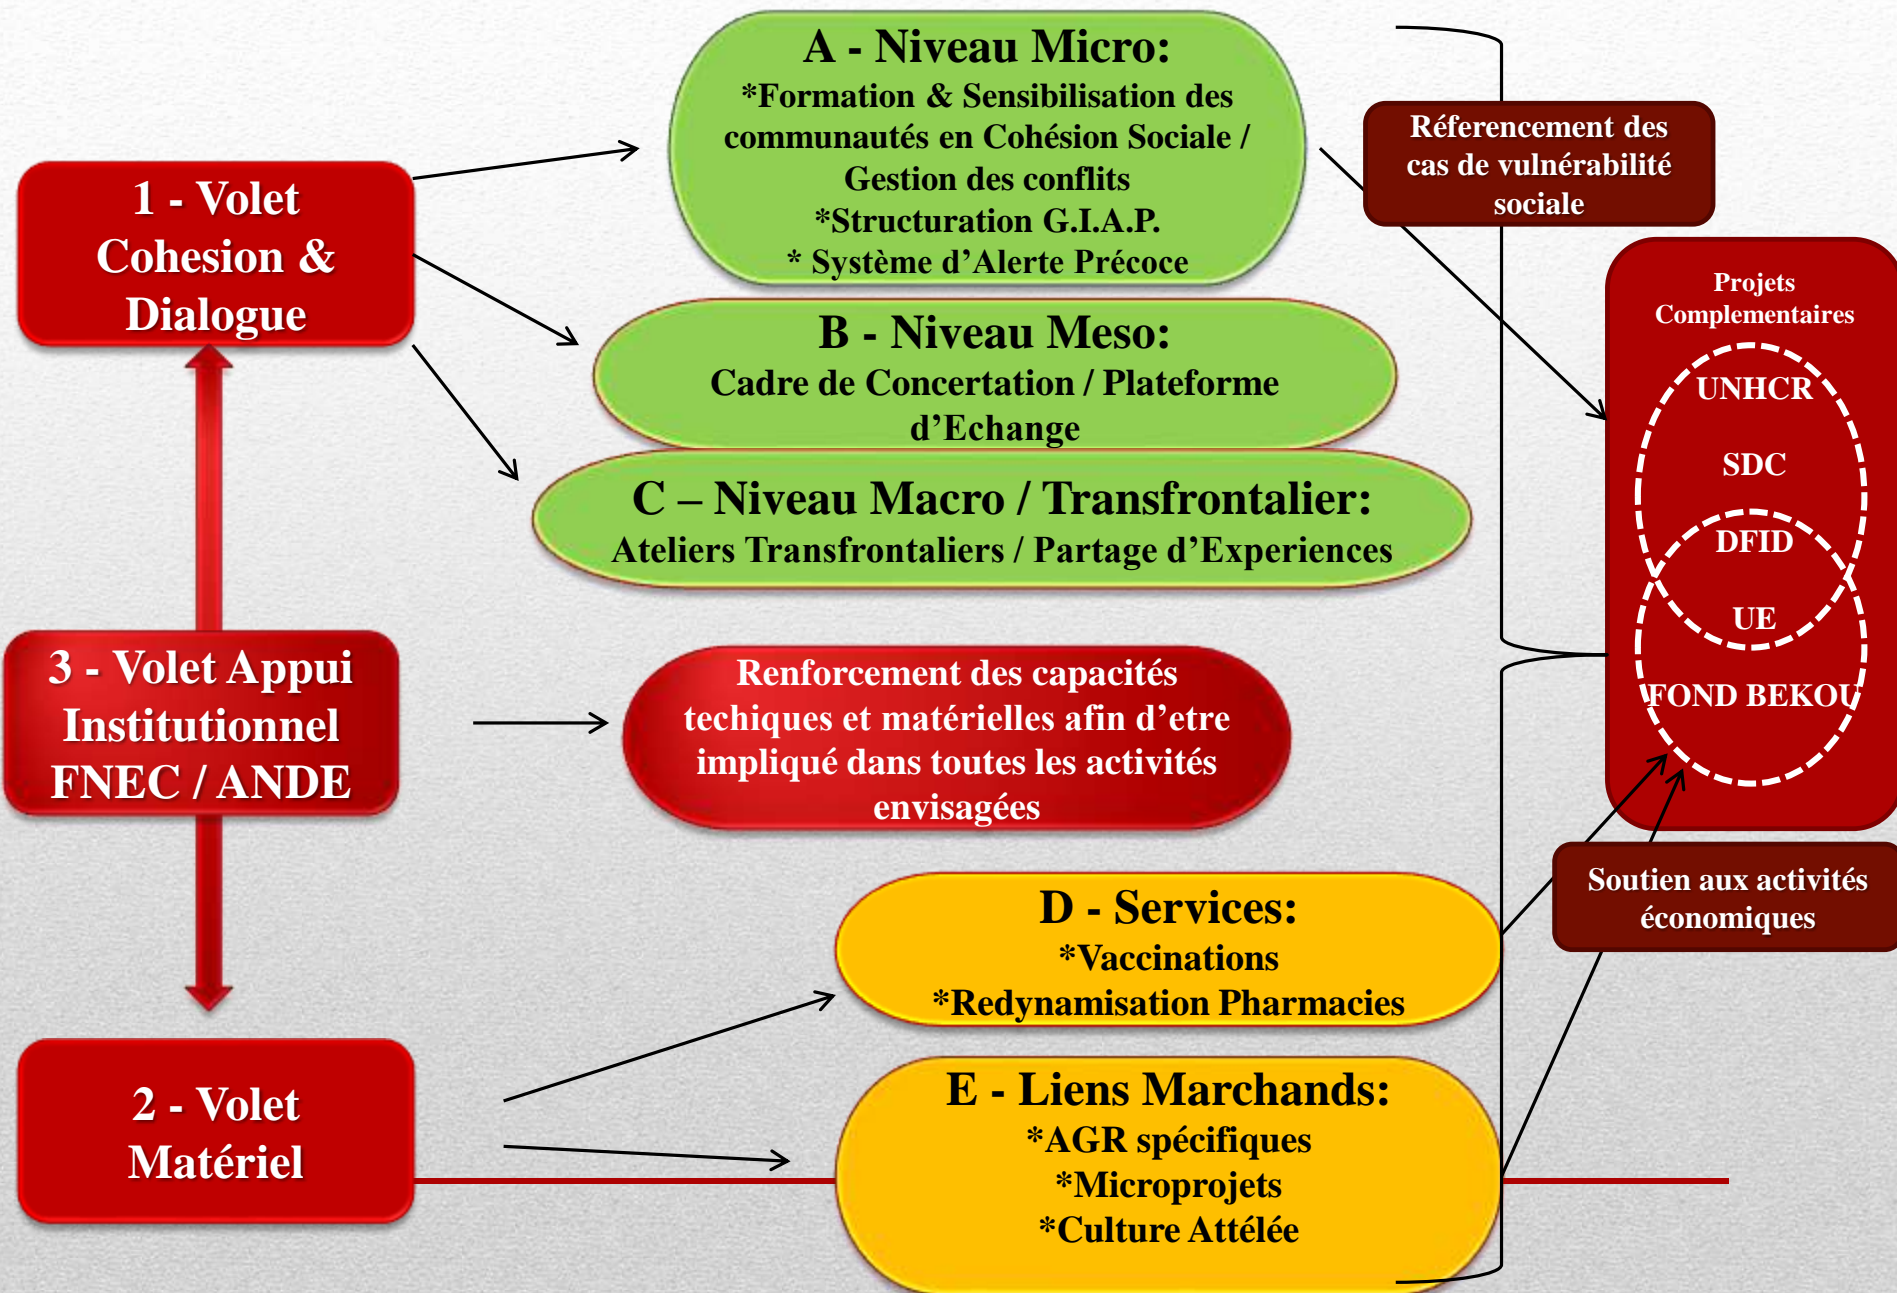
1 - Volet Cohesion & Dialogue

A - Niveau Micro:
*Formation & Sensibilisation des communautés en Cohésion Sociale / Gestion des conflits
*Structuration G.I.A.P.
* Système d'Alerte Précoce

B - Niveau Meso:
Cadre de Concertation / Plateforme d'Echange

C – Niveau Macro / Transfrontalier:
Ateliers Transfrontaliers / Partage d'Experiences

Réferencement des cas de vulnérabilité sociale

Projets Complementaires
UNHCR
SDC
DFID
UE
FOND BEKOU

3 - Volet Appui Institutionnel FNEC / ANDE

Renforcement des capacités techiques et matérielles afin d'etre impliqué dans les activités envisagées

Soutien aux activités économiques

D - Services:
*Vaccinations
*Redynamisation Pharmacies

2 - Volet Matériel

E - Liens Marchands:
*AGR spécifiques
*Microprojets
*Culture Attélée